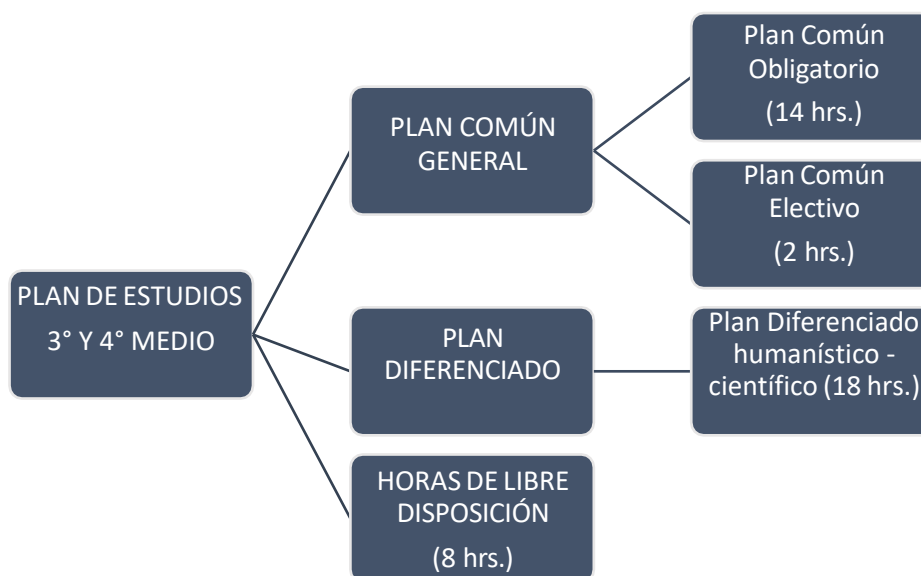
PLAN DE ESTUDIOS
3° Y 4° MEDIO

PLAN COMÚN GENERAL

Plan Común Obligatorio
(14 hrs.)

Plan Común Electivo
(2 hrs.)

PLAN DIFERENCIADO

Plan Diferenciado humanístico - científico (18 hrs.)

HORAS DE LIBRE DISPOSICIÓN
(8 hrs.)